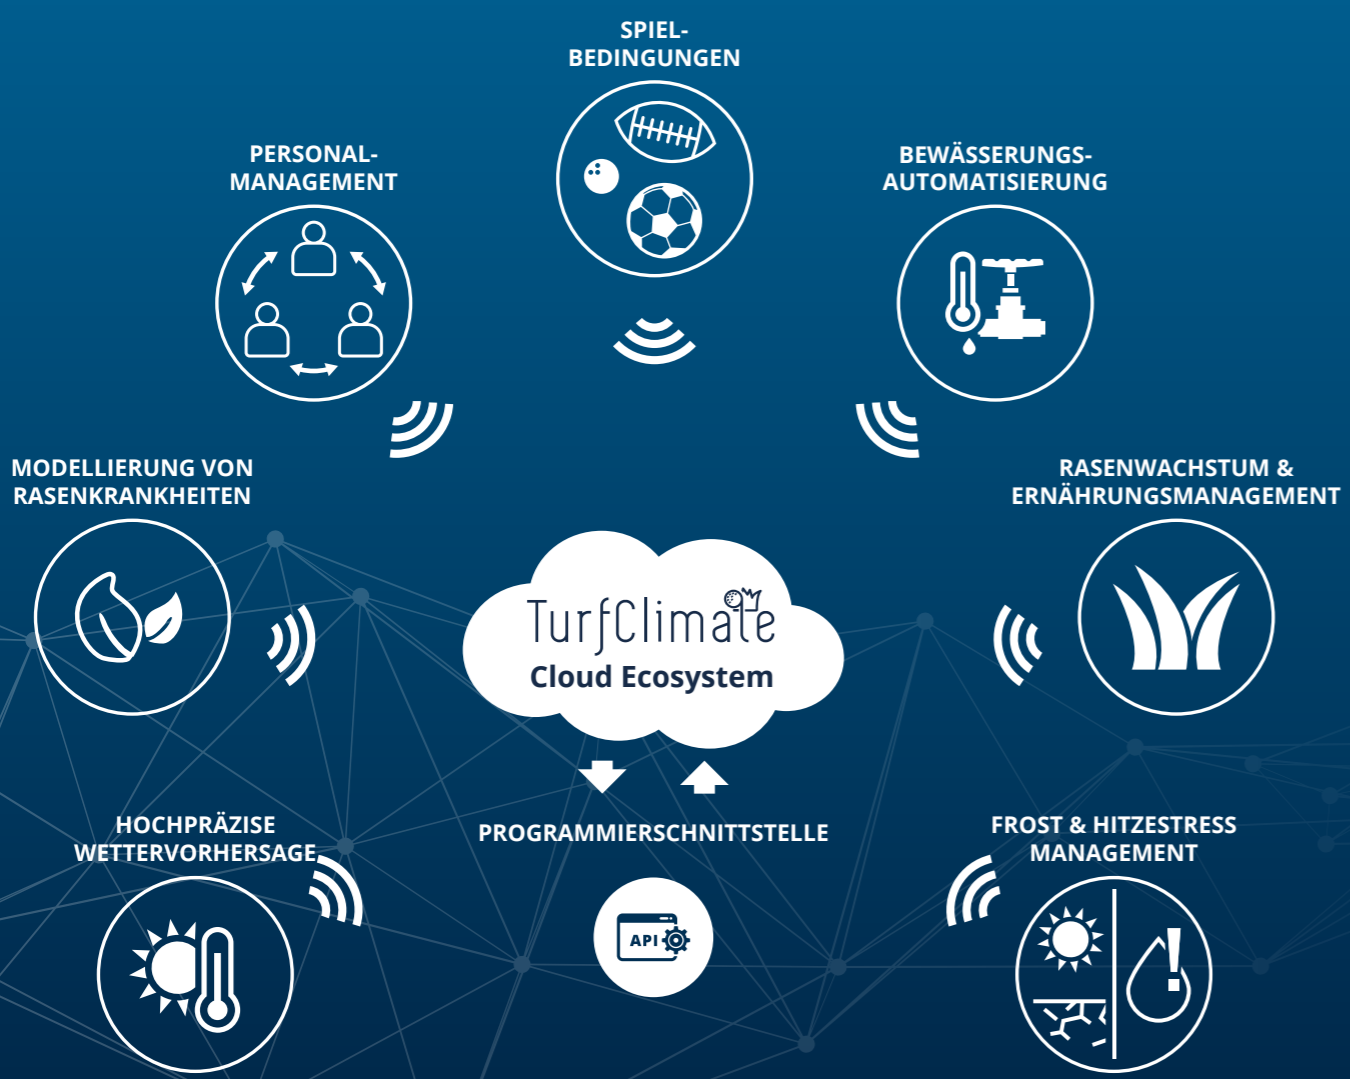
SPIEL-
BEDINGUNGEN

PERSONAL-
MANAGEMENT

BEWÄSSERUNGS-
AUTOMATISIERUNG

MODELLIERUNG VON
RASENKRANKHEITEN

RASENWACHSTUM &
ERNÄHRUNGSMANAGEMENT

TurfClimate
Cloud Ecosystem

HOCHPRÄZISE
WETTERVORHERSAGE

PROGRAMMIERSCHNITTSTELLE

FROST & HITZESTRESS
MANAGEMENT

API